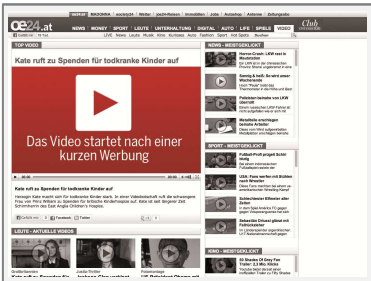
oe24.at

NEWS MONEY SPORT LEUTE UNTERHALTUNG DIGITAL AUTO LIFE GESUND VIDEO

TOP VIDEO

Kate ruft zu Spenden für todkranke Kinder auf

Das Video startet nach einer kurzen Werbung

Kate ruft zu Spenden für todkranke Kinder auf

LEUTE - AKTUELLE VIDEOS

NEWS - MEISTGEKLICKT

SPORT - MEISTGEKLICKT

KINO - MEISTGEKLICKT

50 Shades Of Grey Fan Trailer: 2,3 Mio. Klicks